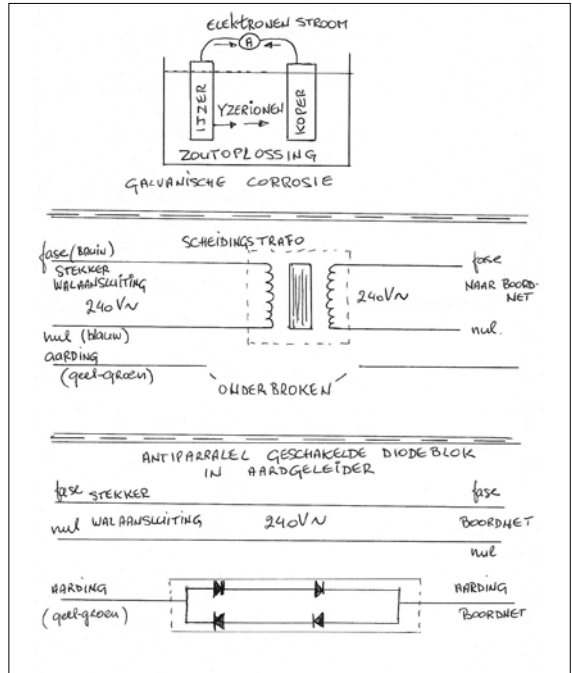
ELEKTRONEN STROOM
A
IJZER
YZERIONEN
KOPER
ZOUTOPLOSSING
GALVANISCHE CORROSIE

SCHEIDINGSTRAFO
fase (bruin)
STEKKER
WALAANSLUITING
240V~
nul (blauw)
AARDING
(geel-groen)
240V~
fase
NAAR BOORD-NET
nul
ONDERBROKEN

ANTIPARRALEL GESCHAKELDE DIODEBLOK IN AARDGELEIDER
fase STEKKER
nul WALAANSLUITING
240V~
fase
BOORDNET
nul
AARDING
(geel-groen)
AARDING
BOORDNET